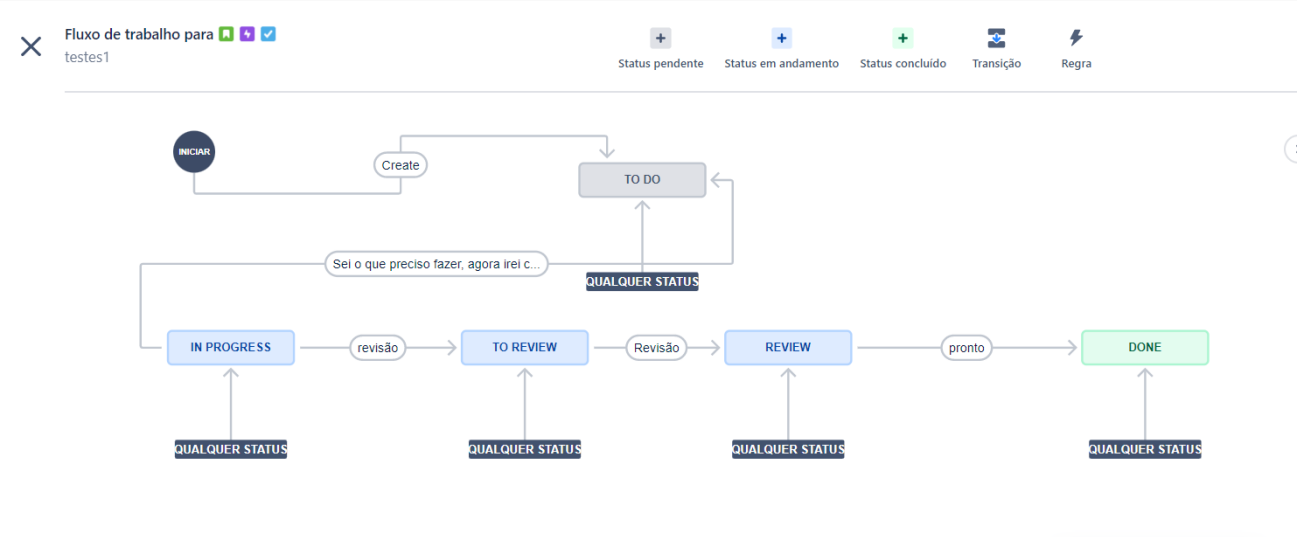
Fluxo de trabalho para

testes1

Status pendente

Status em andamento

Status concluído

Transição

Regra

INICIAR

Create

TO DO

Sei o que preciso fazer, agora irei c...

QUALQUER STATUS

IN PROGRESS

revisão

TO REVIEW

Revisão

REVIEW

pronto

DONE

QUALQUER STATUS

QUALQUER STATUS

QUALQUER STATUS

QUALQUER STATUS